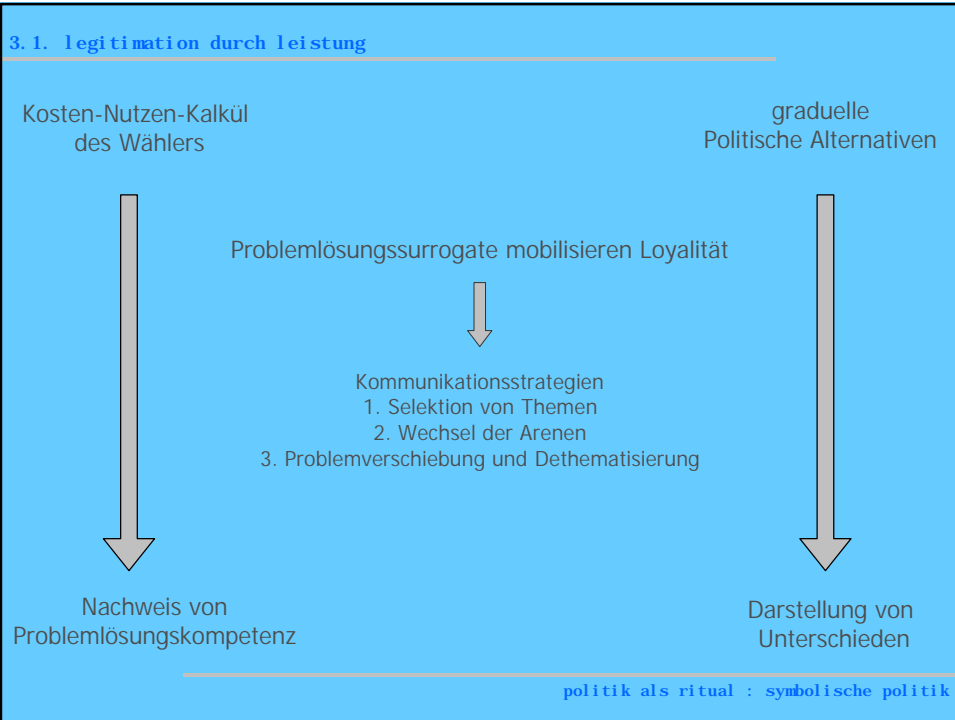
3.1. legitimation durch leistung

Kosten-Nutzen-Kalkül des Wählers

graduelle Politische Alternativen

Problemlösungssurrogate mobilisieren Loyalität

Kommunikationsstrategien
1. Selektion von Themen
2. Wechsel der Arenen
3. Problemverschiebung und Dethematisierung

Nachweis von Problemlösungskompetenz

Darstellung von Unterschieden

politik als ritual : symbolische politik